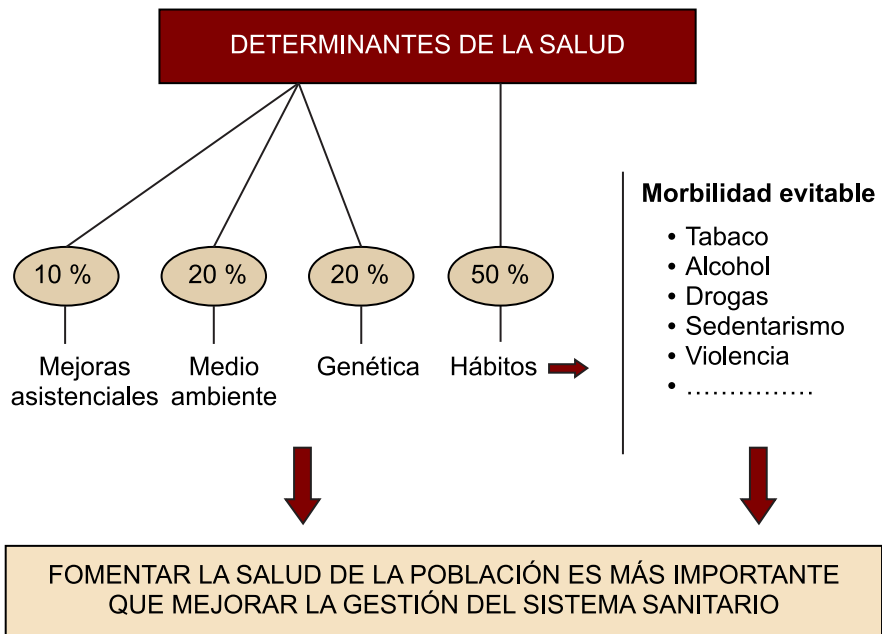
DETERMINANTES DE LA SALUD

10 %
Mejoras asistenciales

20 %
Medio ambiente

20 %
Genética

50 %
Hábitos

Morbilidad evitable
• Tabaco
• Alcohol
• Drogas
• Sedentarismo
• Violencia
• ……………

FOMENTAR LA SALUD DE LA POBLACIÓN ES MÁS IMPORTANTE QUE MEJORAR LA GESTIÓN DEL SISTEMA SANITARIO